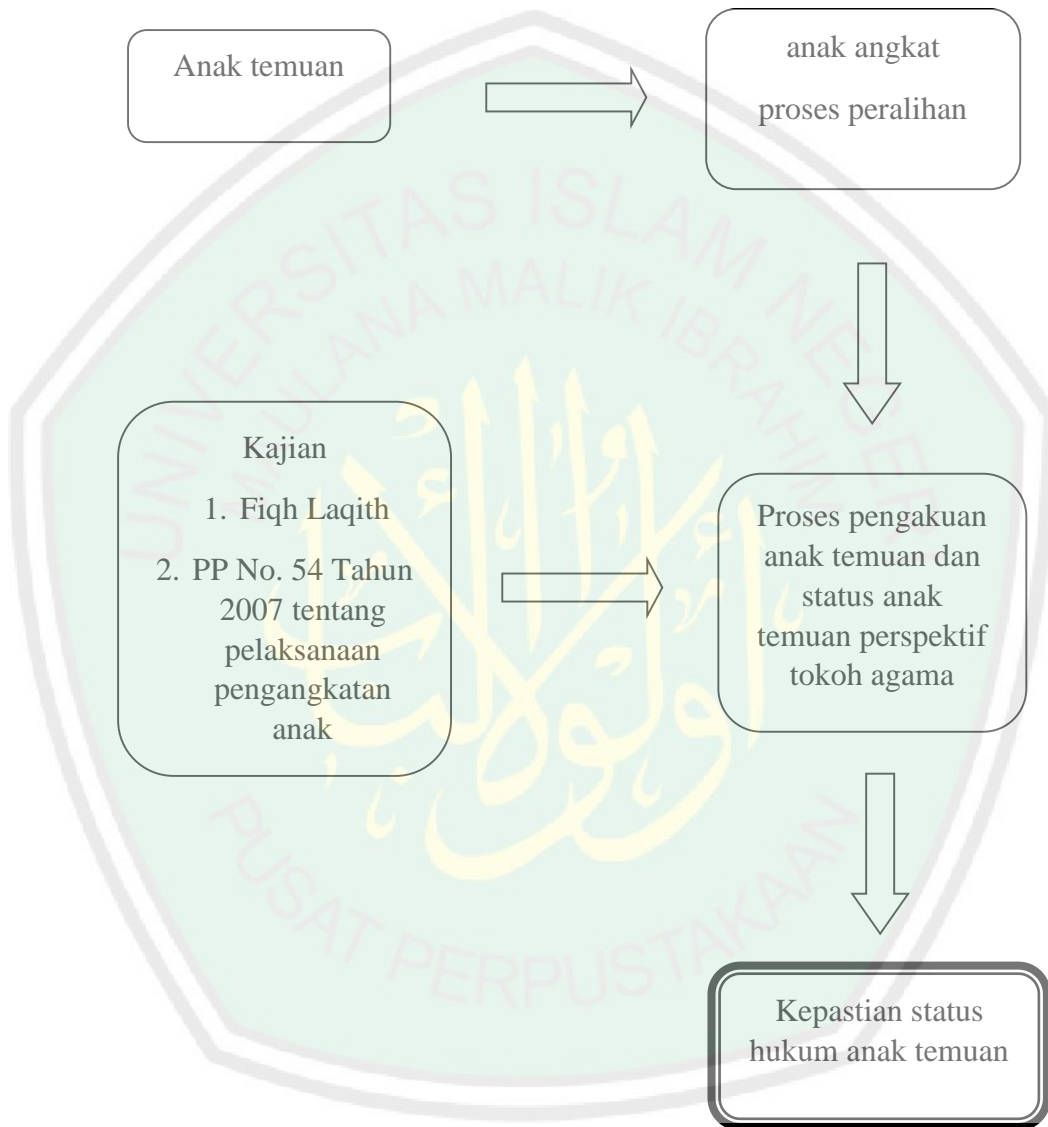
Anak temuan

anak angkat

proses peralihan

Kajian

1. Fiqh Laqith

2. PP No. 54 Tahun 2007 tentang pelaksanaan pengangkatan anak

Proses pengakuan anak temuan dan status anak temuan perspektif tokoh agama

Kepastian status hukum anak temuan

UNIVERSITAS ISLAM NEGERI MAULANA MALIK IBRAHIM

PUSAT PERPUSTAKAAN